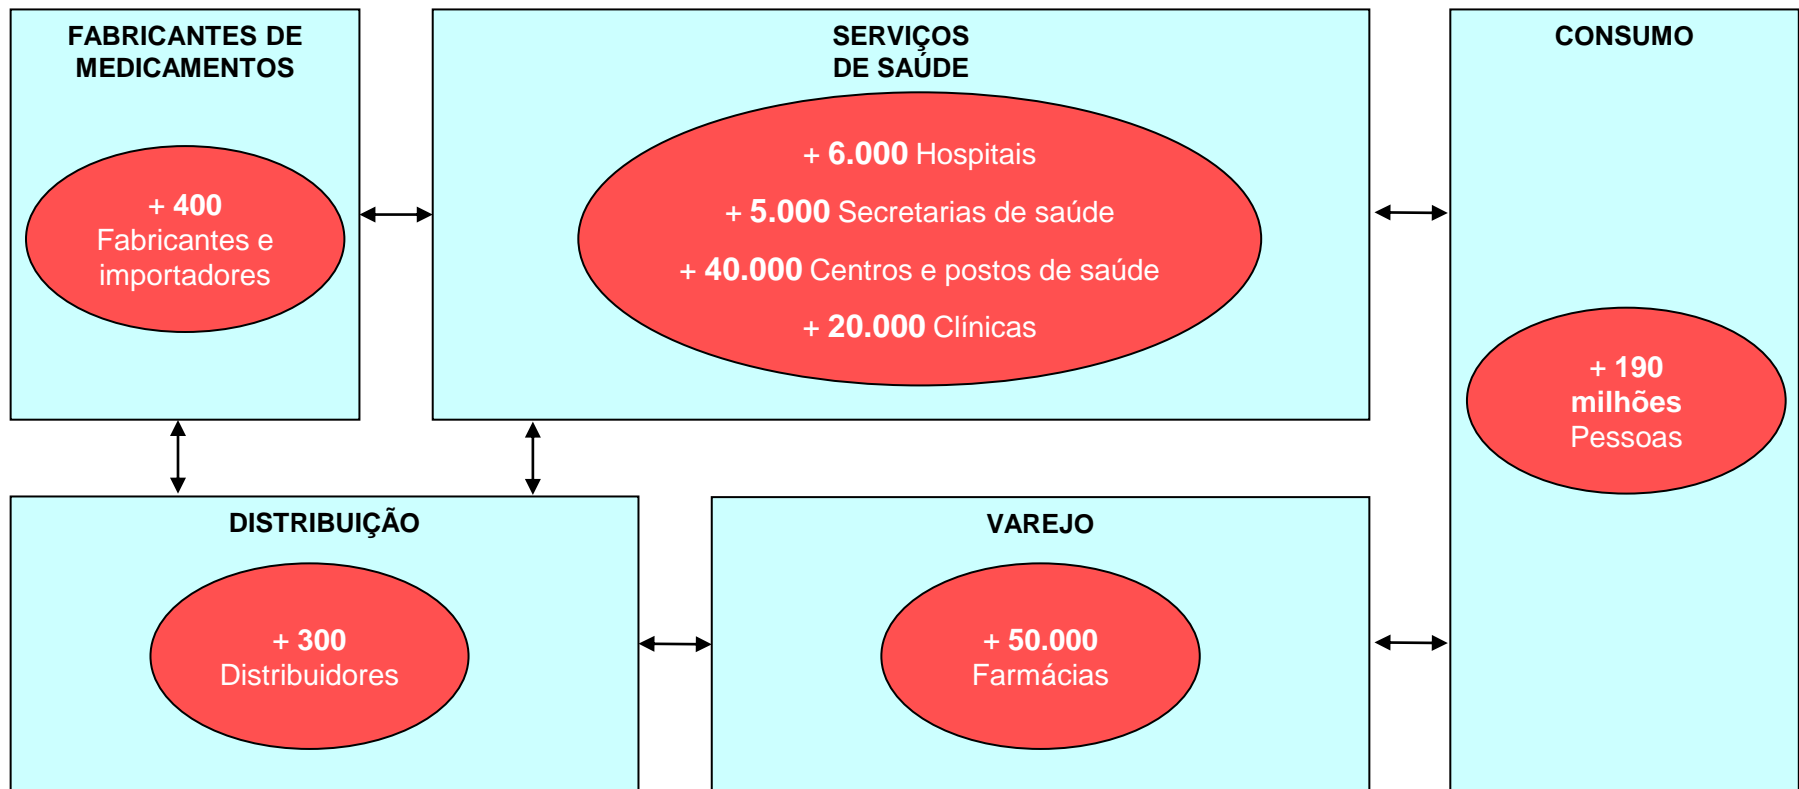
FABRICANTES DE MEDICAMENTOS

+ 400
Fabricantes e importadores

SERVIÇOS DE SAÚDE

+ 6.000 Hospitais
+ 5.000 Secretarias de saúde
+ 40.000 Centros e postos de saúde
+ 20.000 Clínicas

CONSUMO

+ 190 milhões
Pessoas

DISTRIBUIÇÃO

+ 300
Distribuidores

VAREJO

+ 50.000
Farmácias